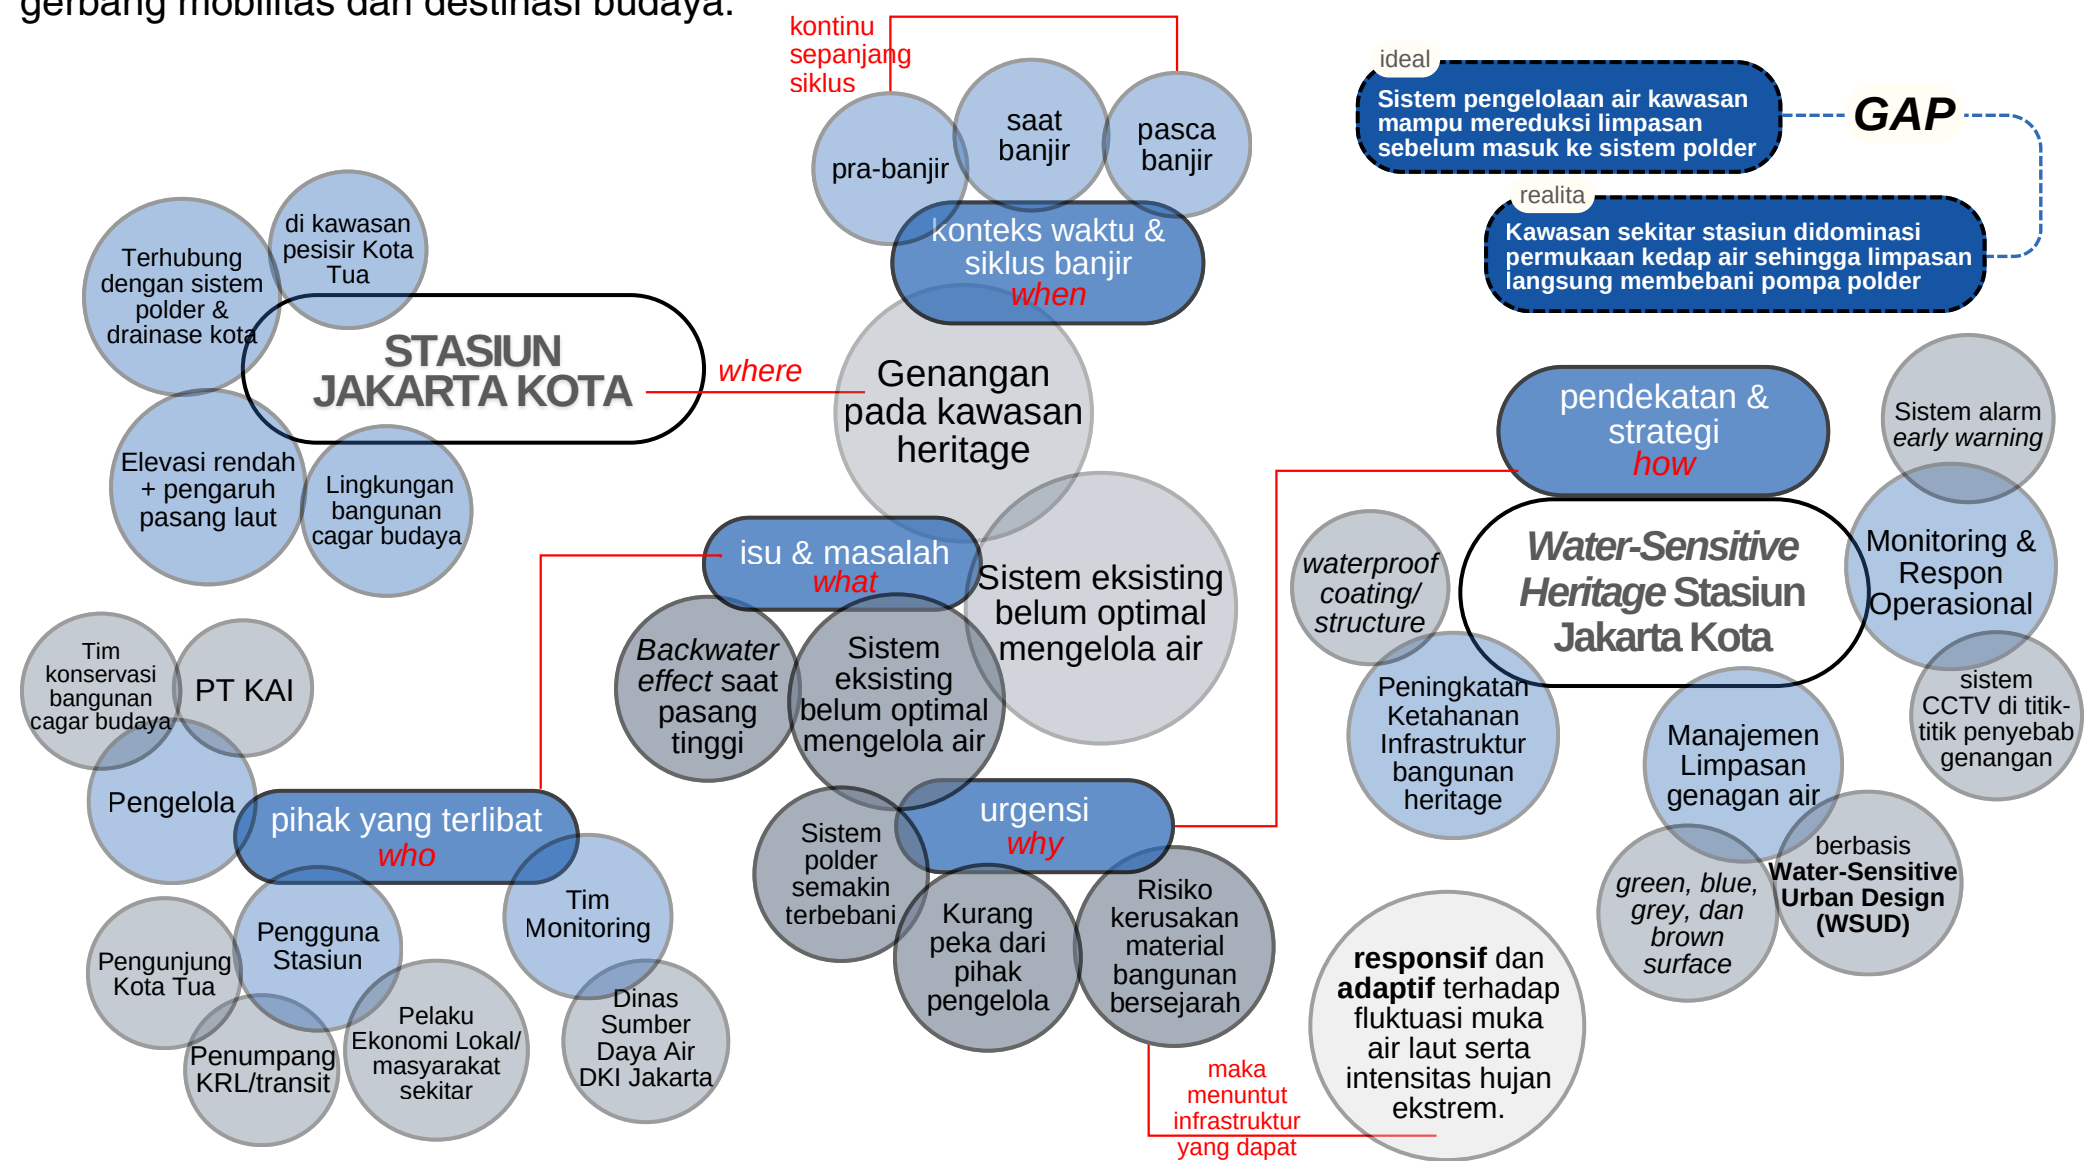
gerbang mobilitas dan destinasi budaya.

kontinu sepanjang siklus

pra-banjir

saat banjir

pasca banjir

konteks waktu & siklus banjir
when

ideal
Sistem pengelolaan air kawasan mampu mereduksi limpasan sebelum masuk ke sistem polder

GAP

realita
Kawasan sekitar stasiun didominasi permukaan kedap air sehingga limpasan langsung membebani pompa polder

Terhubung dengan sistem polder & drainase kota

di kawasan pesisir Kota Tua

STASIUN JAKARTA KOTA

where

Genangan pada kawasan heritage

Elevasi rendah + pengaruh pasang laut

Lingkungan bangunan cagar budaya

pendekatan & strategi
how

Sistem alarm early warning

Water-Sensitive Heritage Stasiun Jakarta Kota

waterproof coating/ structure

Monitoring & Respon Operasional

isu & masalah
what

Sistem eksisting belum optimal mengelola air

Backwater effect saat pasang tinggi

Sistem eksisting belum optimal mengelola air

Tim konservasi bangunan cagar budaya

PT KAI

Pengelola

pihak yang terlibat
who

Peningkatan Ketahanan Infrastruktur bangunan heritage

Manajemen Limpasan genagan air

sistem CCTV di titik-titik penyebab genangan

Sistem polder semakin terbebani

urgensi
why

Kurang peka dari pihak pengelola

Risiko kerusakan material bangunan bersejarah

berbasis Water-Sensitive Urban Design (WSUD)

green, blue, grey, dan brown surface

Tim Monitoring

Pengguna Stasiun

Pengunjung Kota Tua

Penumpang KRL/transit

Pelaku Ekonomi Lokal/ masyarakat sekitar

Dinas Sumber Daya Air DKI Jakarta

responsif dan adaptif terhadap fluktuasi muka air laut serta intensitas hujan ekstrem.

maka menuntut infrastruktur yang dapat